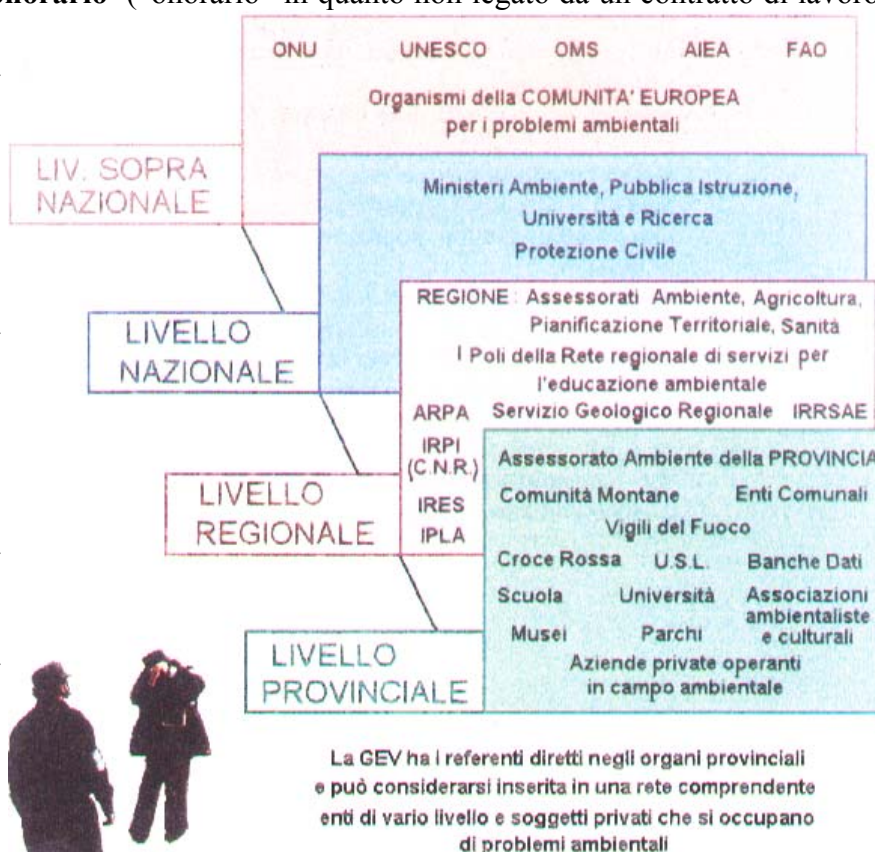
onorario (“onorario” in quanto non legato da un contratto di lavoro

ONU UNESCO OMS AIEA FAO

Organismi della COMUNITA' EUROPEA per i problemi ambientali

LIV. SOPRA NAZIONALE

Ministeri Ambiente, Pubblica Istruzione, Università e Ricerca
Protezione Civile

LIVELLO NAZIONALE

REGIONE : Assessorati Ambiente, Agricoltura, Pianificazione Territoriale, Sanità
I Poli della Rete regionale di servizi per l'educazione ambientale
ARPA Servizio Geologico Regionale IRRSAE

IRPI (C.N.R.)
IRES
IPLA

LIVELLO REGIONALE

Assessorato Ambiente della PROVINCIA
Comunità Montane Enti Comunali
Vigili del Fuoco
Croce Rossa U.S.L. Banche Dati
Scuola Università Associazioni ambientaliste e culturali
Musei Parchi
Aziende private operanti in campo ambientale

LIVELLO PROVINCIALE

La GEV ha i referenti diretti negli organi provinciali e può considerarsi inserita in una rete comprendente enti di vario livello e soggetti privati che si occupano di problemi ambientali